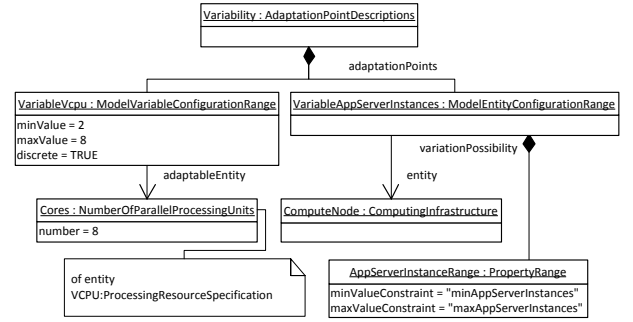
Variability : AdaptationPointDescriptions

adaptationPoints

VariableVcpu : ModelVariableConfigurationRange

minValue = 2
maxValue = 8
discrete = TRUE

VariableAppServerInstances : ModelEntityConfigurationRange

variationPossibility

adaptableEntity

entity

Cores : NumberOfParallelProcessingUnits

number = 8

ComputeNode : ComputingInfrastructure

of entity
VCPU:ProcessingResourceSpecification

AppServerInstanceRange : PropertyRange

minValueConstraint = "minAppServerInstances"
maxValueConstraint = "maxAppServerInstances"